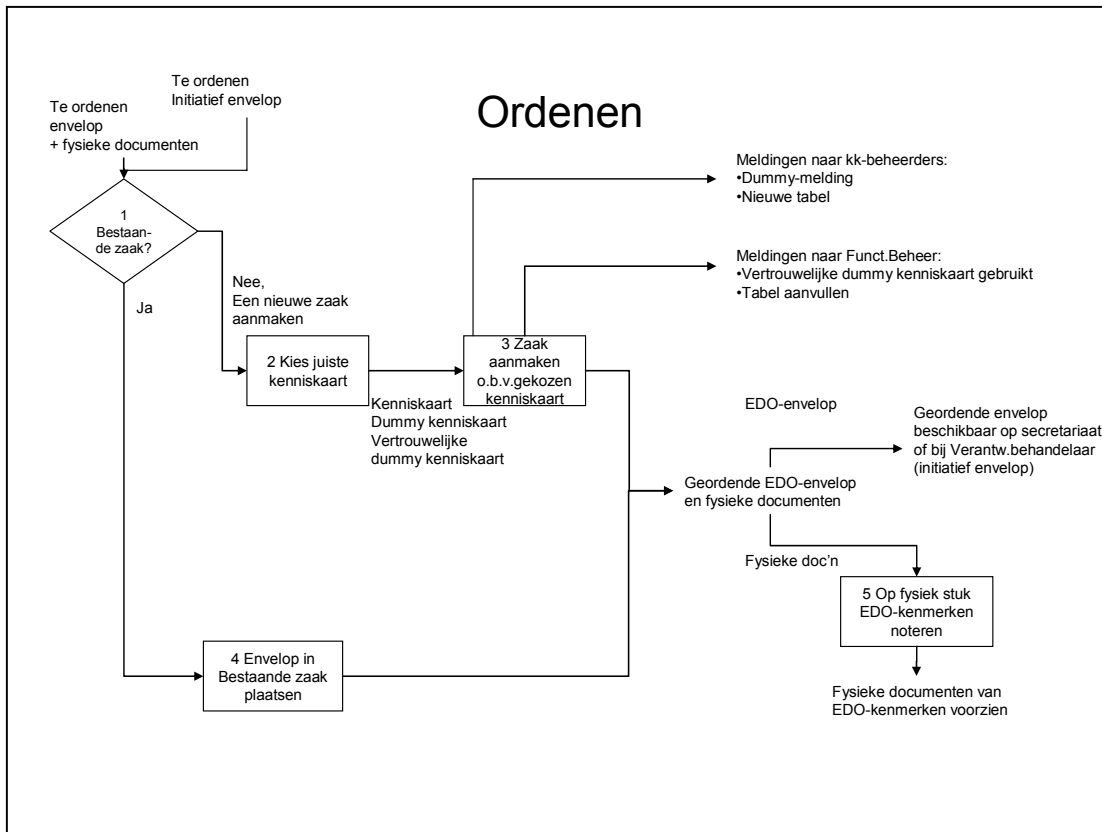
Ordenen

Te ordenen
envelop
+ fysieke documenten

Te ordenen
Initiatief envelop

1
Bestaande zaak?

Ja

Nee,
Een nieuwe zaak aanmaken

2 Kies juiste kenniskaart

Kenniskaart
Dummy kenniskaart
Vertrouwelijke dummy kenniskaart

3 Zaak aanmaken o.b.v.gekozen kenniskaart

Meldingen naar kk-beheerders:
•Dummy-melding
•Nieuwe tabel

Meldingen naar Funct.Beheer:
•Vertrouwelijke dummy kenniskaart gebruikt
•Tabel aanvullen

EDO-envelop

Geordende envelop beschikbaar op secretariaat of bij Verantw.behandelaar (initiatief envelop)

Geordende EDO-envelop en fysieke documenten

Fysieke doc'n

5 Op fysiek stuk EDO-kenmerken noteren

Fysieke documenten van EDO-kenmerken voorzien

4 Envelop in Bestaande zaak plaatsen